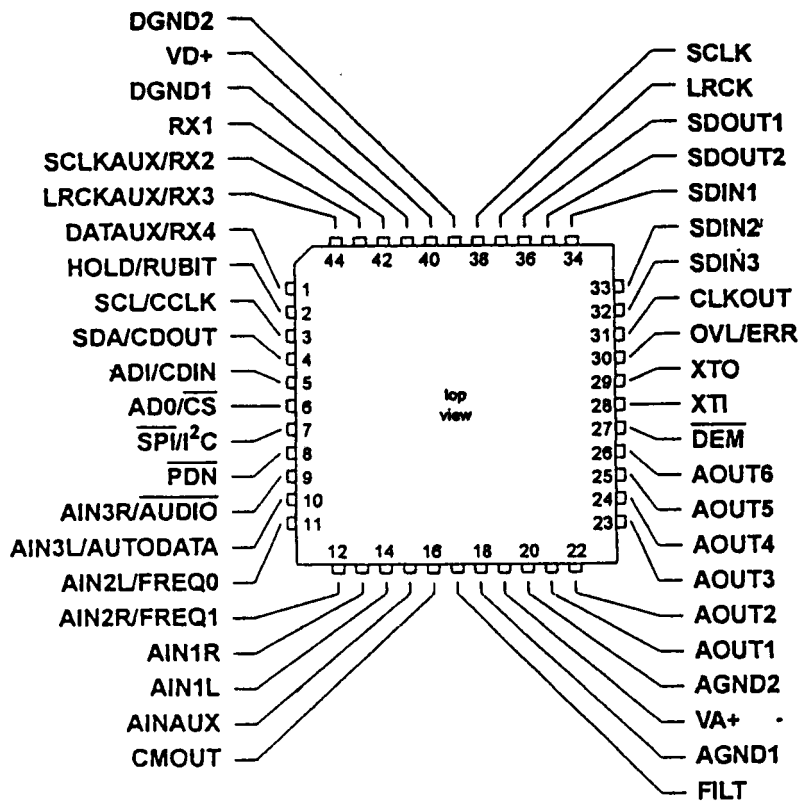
DGND2
VD+
DGND1
RX1
SCLKAUX/RX2
LRCKAUX/RX3
DATAUX/RX4
HOLD/RUBIT
SCL/CCLK
SDA/CDOUT
ADI/CDIN
AD0/$\overline{CS}$
$\overline{SPI}$/I$^2$C
$\overline{PDN}$
AIN3R/$\overline{AUDIO}$
AIN3L/AUTODATA
AIN2L/FREQ0
AIN2R/FREQ1
AIN1R
AIN1L
AINAUX
CMOUT

SCLK
LRCK
SDOUT1
SDOUT2
SDIN1
SDIN2
SDIN3
CLKOUT
OVL/ERR
XTO
XTI
$\overline{DEM}$
AOUT6
AOUT5
AOUT4
AOUT3
AOUT2
AOUT1
AGND2
VA+
AGND1
FILT

44 42 40 38 36 34
1 2 3 4 5 6 7 8 9 10 11
33 32 31 30 29 28 27 26 25 24 23
12 14 16 18 20 22

top view